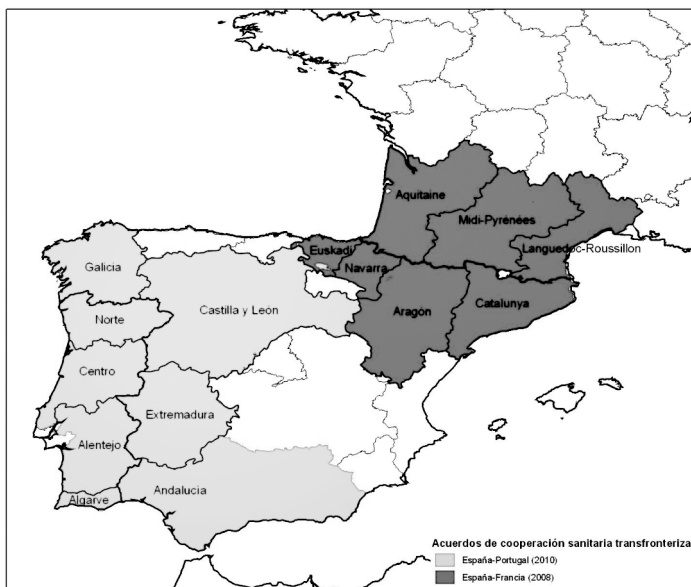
Aquitaine

Midi-Pyrénées

Languedoc-Roussillon

Euskadi

Navarra

Aragón

Catalunya

Galicia

Castilla y León

Norte

Centro

Extremadura

Alentejo

Algarve

Andalucia

Acuerdos de cooperación sanitaria transfronteriza

España-Portugal (2010)

España-Francia (2008)